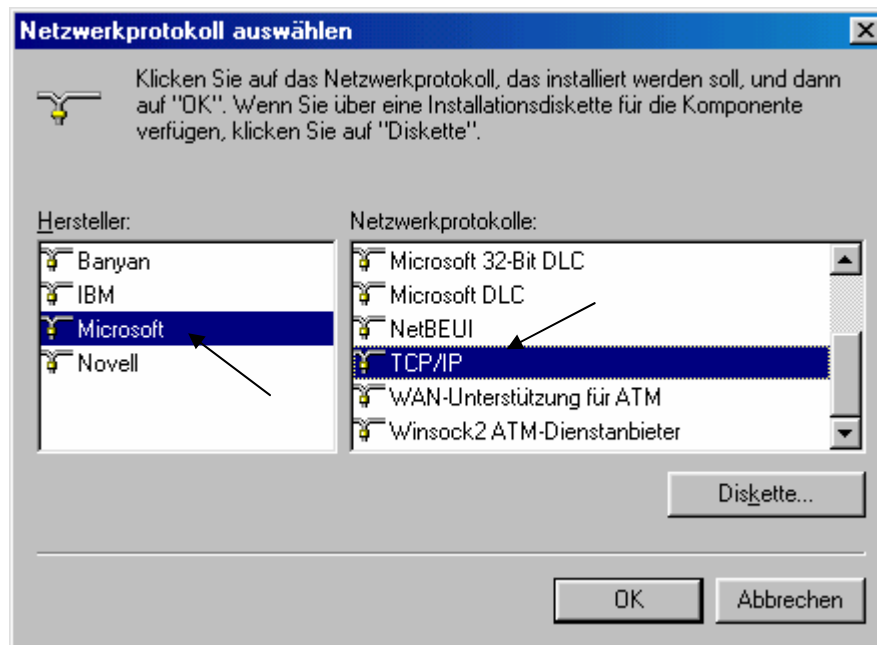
Netzwerkprotokoll auswählen

Klicken Sie auf das Netzwerkprotokoll, das installiert werden soll, und dann auf "OK". Wenn Sie über eine Installationsdiskette für die Komponente verfügen, klicken Sie auf "Diskette".

Hersteller:

Banyan
IBM
Microsoft
Novell

Netzwerkprotokolle:

Microsoft 32-Bit DLC
Microsoft DLC
NetBEUI
TCP/IP
WAN-Unterstützung für ATM
Winsock2 ATM-Dienstanbieter

Diskette...

OK

Abbrechen